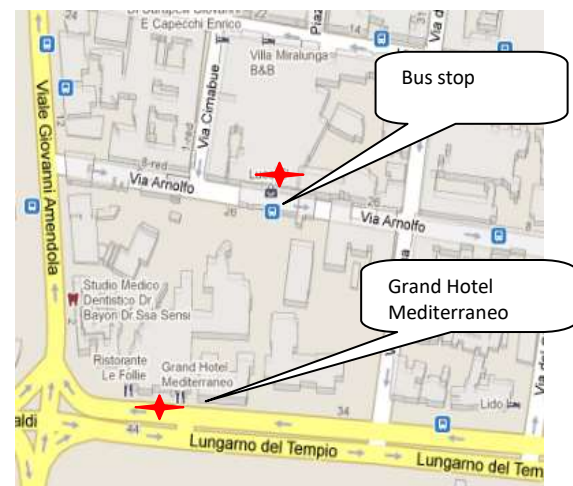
Di Carapelli Giovanni
E Capecchi Enrico

Villa Miralunga
B&B

Piazza

Via d

Bus stop

Via Cimabue

Viale Giovanni Amendola

8 red

Via Arnolfo

26

Via Arnolfo

Grand Hotel
Mediterraneo

Studio Medico
Dentistico Dr.
Bayon Dr.Ssa Sensi

Ristorante
Le Follie

Grand Hotel
Mediterraneo

34

Lido

aldi

44

Lungarno del Tempio

Lungarno del Tem